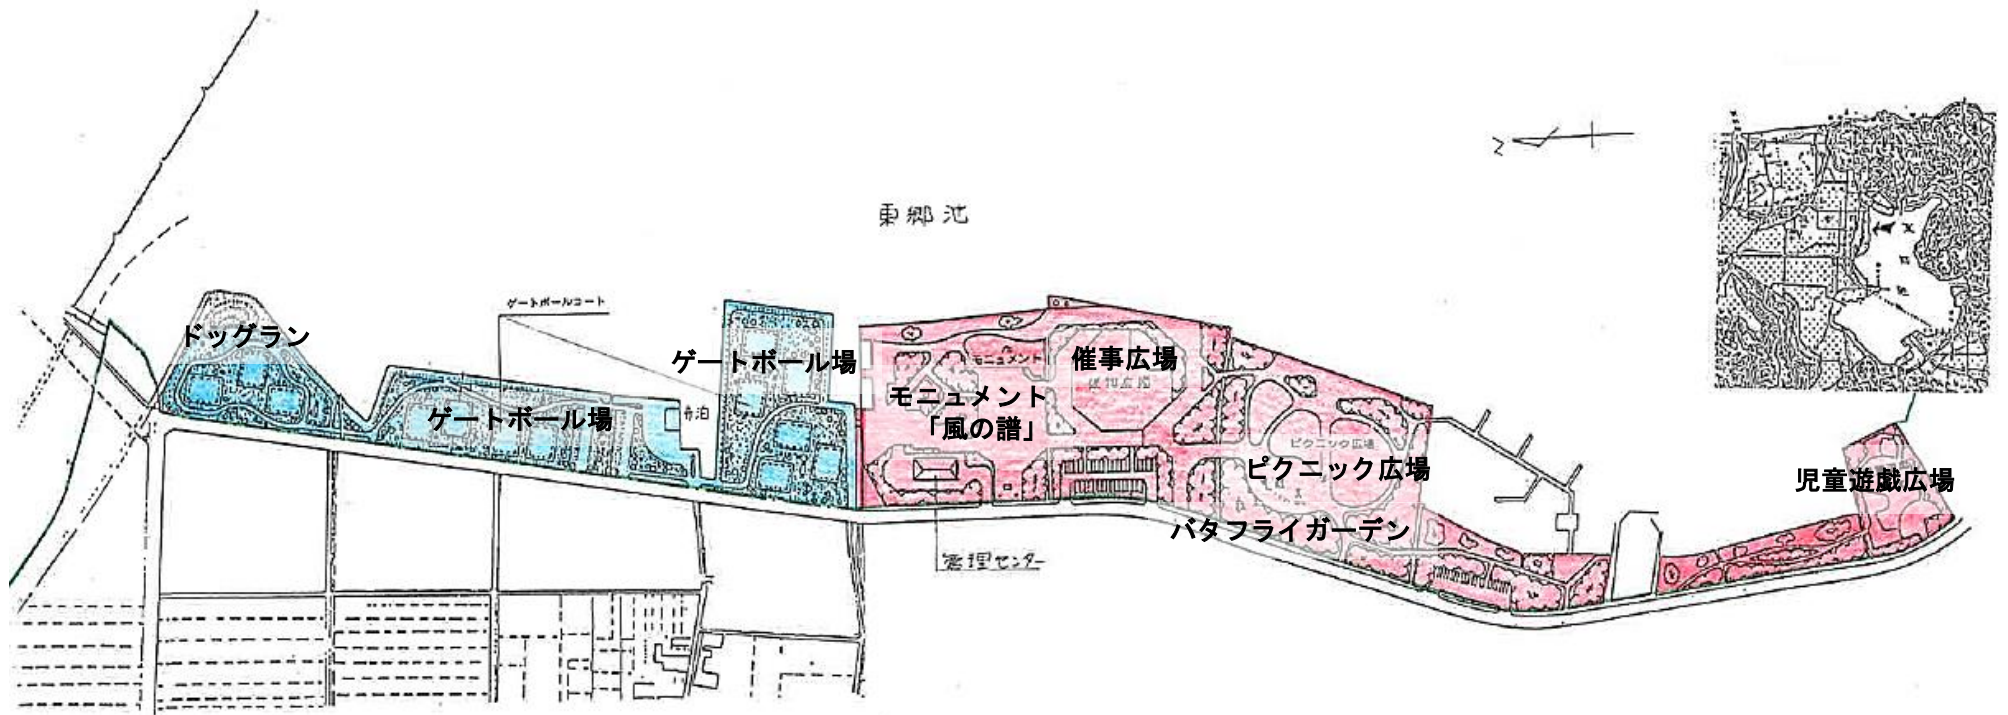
東郷池

ゲートボールコート

ドッグラン

ゲートボール場

ゲートボール場

宿泊

モニュメント

催事広場

催事広場

モニュメント
「風の譜」

ピクニック広場

ピクニック広場

バタフライガーデン

管理センター

児童遊戯広場

N